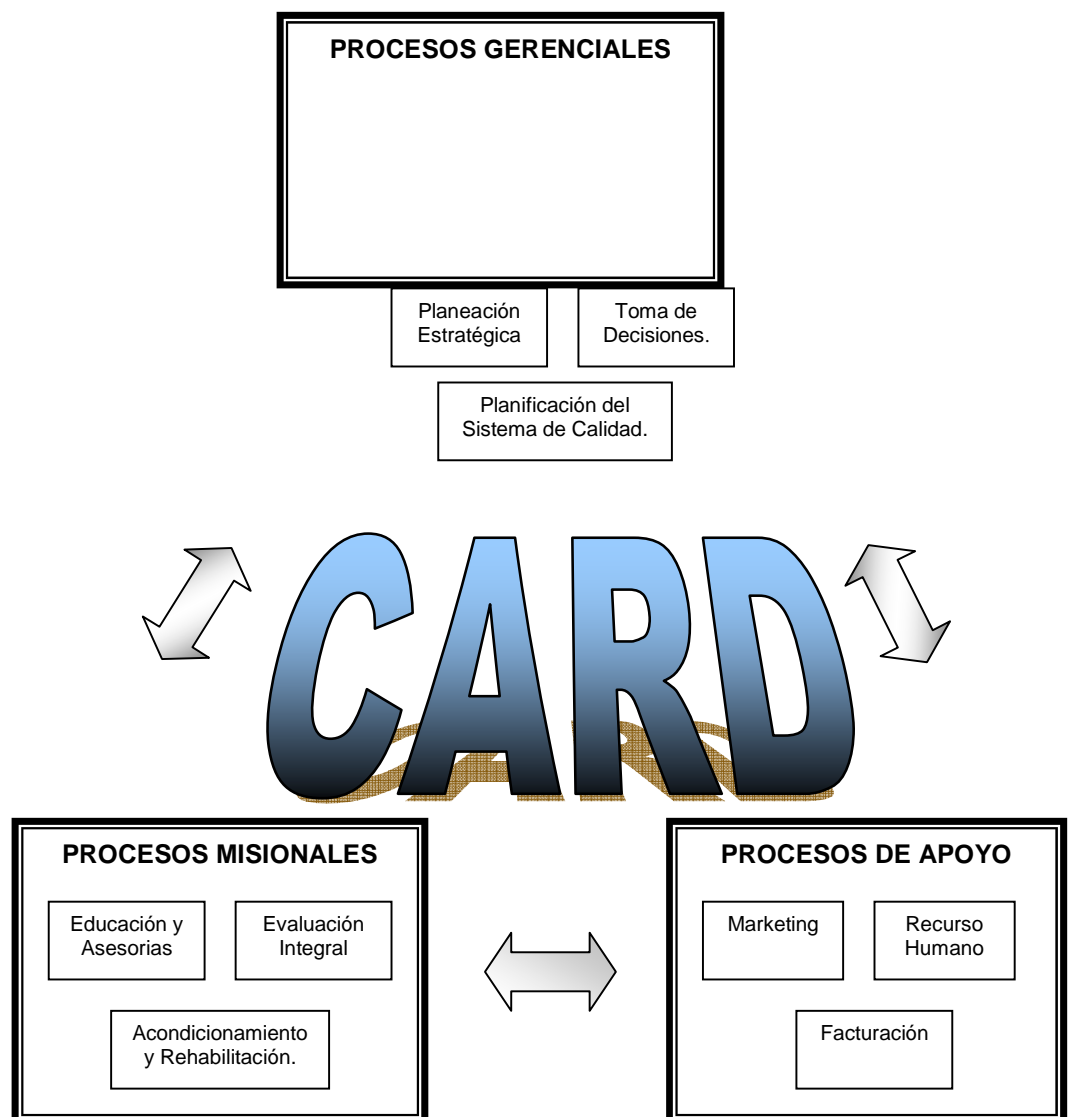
PROCESOS GERENCIALES

Planeación Estratégica

Toma de Decisiones.

Planificación del Sistema de Calidad.

CARD

PROCESOS MISIONALES

Educación y Asesorias

Evaluación Integral

Acondicionamiento y Rehabilitación.

PROCESOS DE APOYO

Marketing

Recurso Humano

Facturación